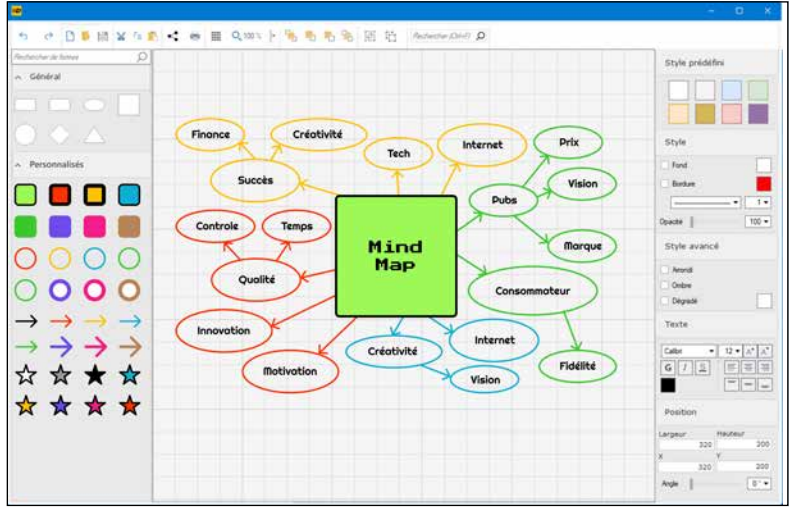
Rechercher (Ctrl+F)

Rechercher de formes

Général

Personnalisés

Style prédéfini

Style

Fond

Bordure

1

Opacité

100

Style avancé

Arrondi

Ombre

Dégradé

Texte

Calibri

12

G

I

S

Position

Largeur

Hauteur

320

200

X

Y

320

200

Angle

0°

Finance

Créativité

Tech

Internet

Prix

Succès

Vision

Pubs

Controle

Temps

Mind Map

Marque

Qualité

Consommateur

Innovation

Créativité

Internet

Fidélité

Motivation

Vision